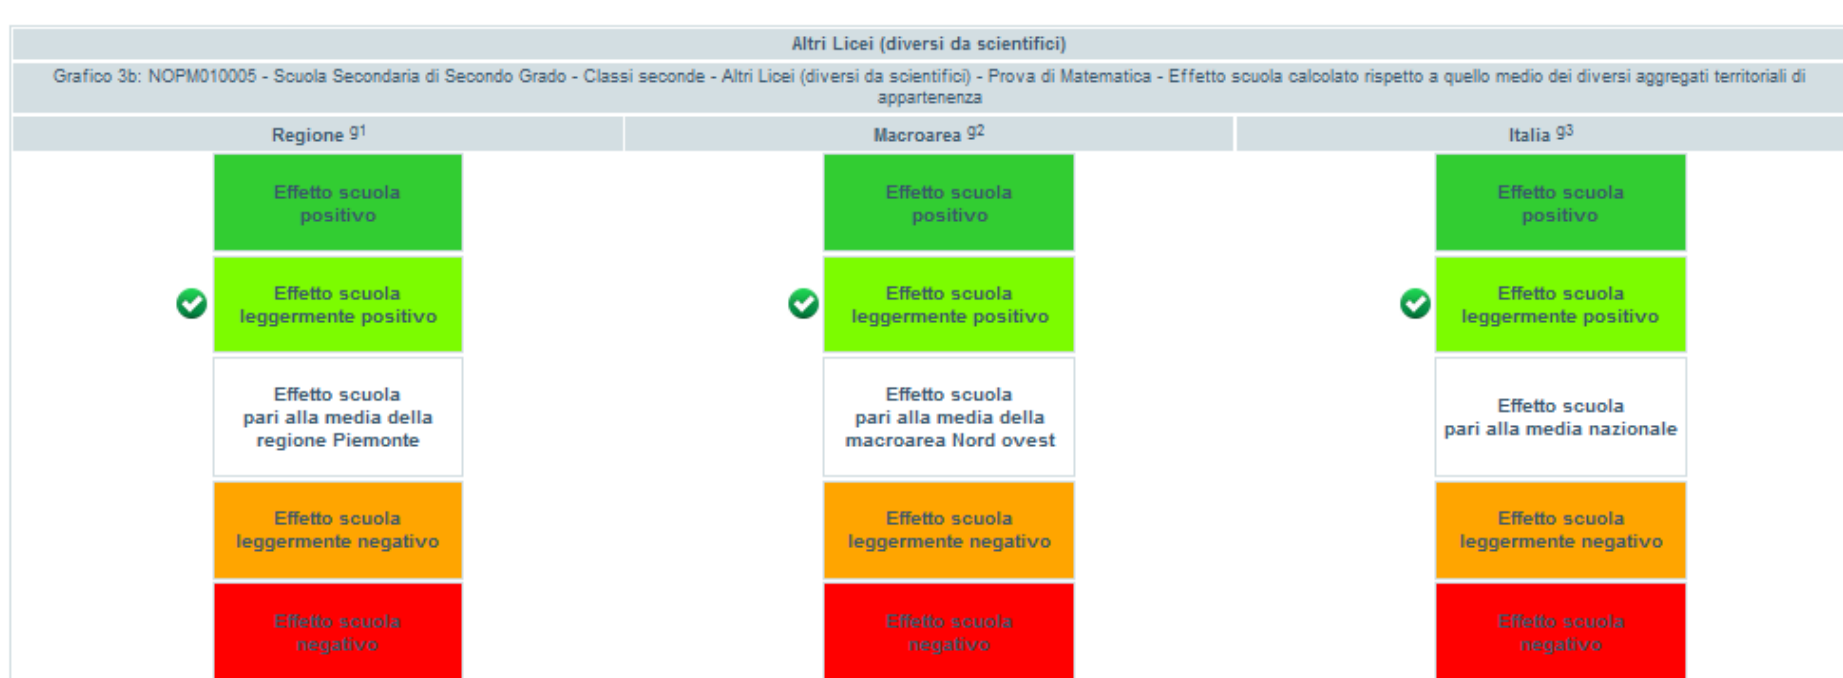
Altri Licei (diversi da scientifici)

Grafico 3b: NOPM010005 - Scuola Secondaria di Secondo Grado - Classi seconde - Altri Licei (diversi da scientifici) - Prova di Matematica - Effetto scuola calcolato rispetto a quello medio dei diversi aggregati territoriali di appartenenza

Regione $^{g1}$

Effetto scuola positivo

Effetto scuola leggermente positivo

Effetto scuola pari alla media della regione Piemonte

Effetto scuola leggermente negativo

Effetto scuola negativo

Macroarea $^{g2}$

Effetto scuola positivo

Effetto scuola leggermente positivo

Effetto scuola pari alla media della macroarea Nord ovest

Effetto scuola leggermente negativo

Effetto scuola negativo

Italia $^{g3}$

Effetto scuola positivo

Effetto scuola leggermente positivo

Effetto scuola pari alla media nazionale

Effetto scuola leggermente negativo

Effetto scuola negativo